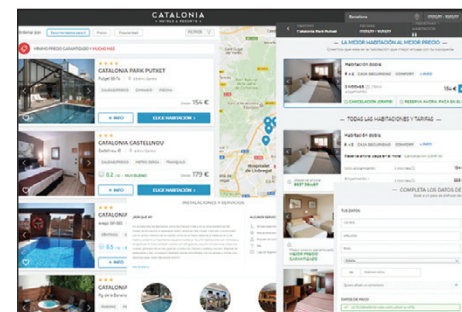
CATALONIA
HOTELS & RESORTS

Ordenación
Recomendados
Precio
Puntuación

MEJOR PRECIO GARANTIZADO Y MUCHO MÁS

CATALONIA PARK PUTXET
Putget 68-74

154 €
+ INFO
ELIGE HABITACIÓN

CATALONIA CASTELLNOU
Castellnou 61

8,2
179 €
+ INFO
ELIGE HABITACIÓN

8,5

INSTALACIONES Y SERVICIOS

Barcelona
Catalonia Park Putxet

LA MEJOR HABITACIÓN AL MEJOR PRECIO

Habitación doble

154 €

CANCELACIÓN GRATIS
RESERVA AHORA, PAGA EN EL HOTEL

TODAS LAS HABITACIONES Y TARIFAS

Habitación doble

COMPLETA LOS DATOS DE

TUS DATOS

DATOS DE PAGO